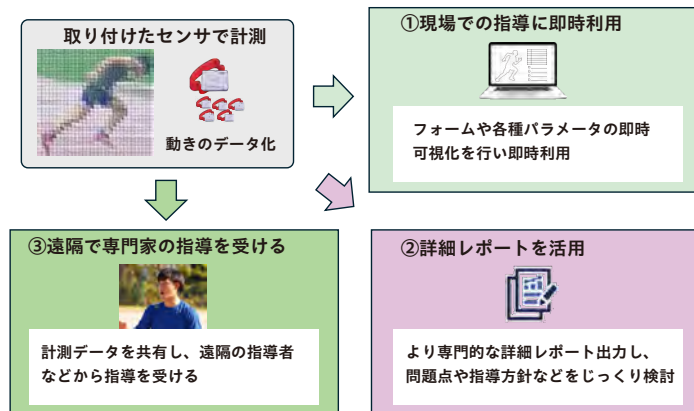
取り付けたセンサで計測

動きのデータ化

①現場での指導に即時利用

フォームや各種パラメータの即時可視化を行い即時利用

③遠隔で専門家の指導を受ける

計測データを共有し、遠隔の指導者などから指導を受ける

②詳細レポートを活用

より専門的な詳細レポート出力し、問題点や指導方針などをじっくり検討